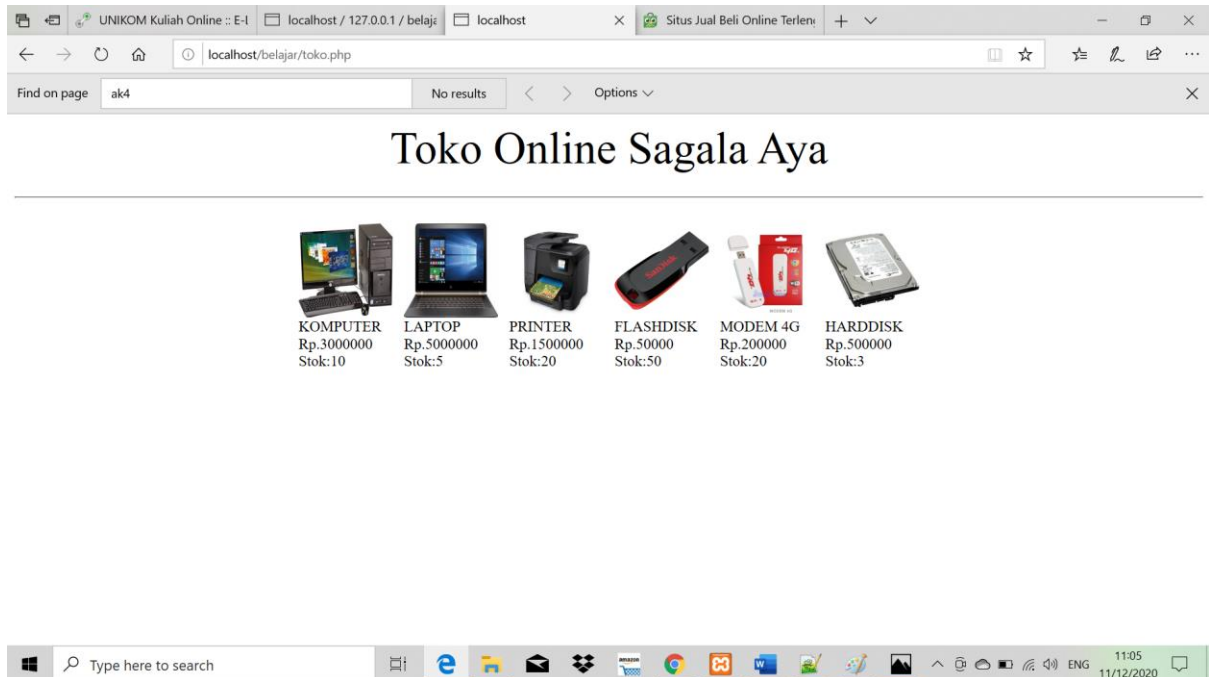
UNIKOM Kuliah Online :: E-l
localhost / 127.0.0.1 / belaja
localhost
Situs Jual Beli Online Terlen

localhost/belajar/toko.php

Find on page
ak4
No results
Options

Toko Online Sagala Aya

| KOMPUTER | LAPTOP | PRINTER | FLASHDISK | MODEM 4G | HARDDISK |
|---|---|---|---|---|---|
| Rp.3000000 | Rp.5000000 | Rp.1500000 | Rp.50000 | Rp.200000 | Rp.500000 |
| Stok:10 | Stok:5 | Stok:20 | Stok:50 | Stok:20 | Stok:3 |

Type here to search
ENG
11:05
11/12/2020